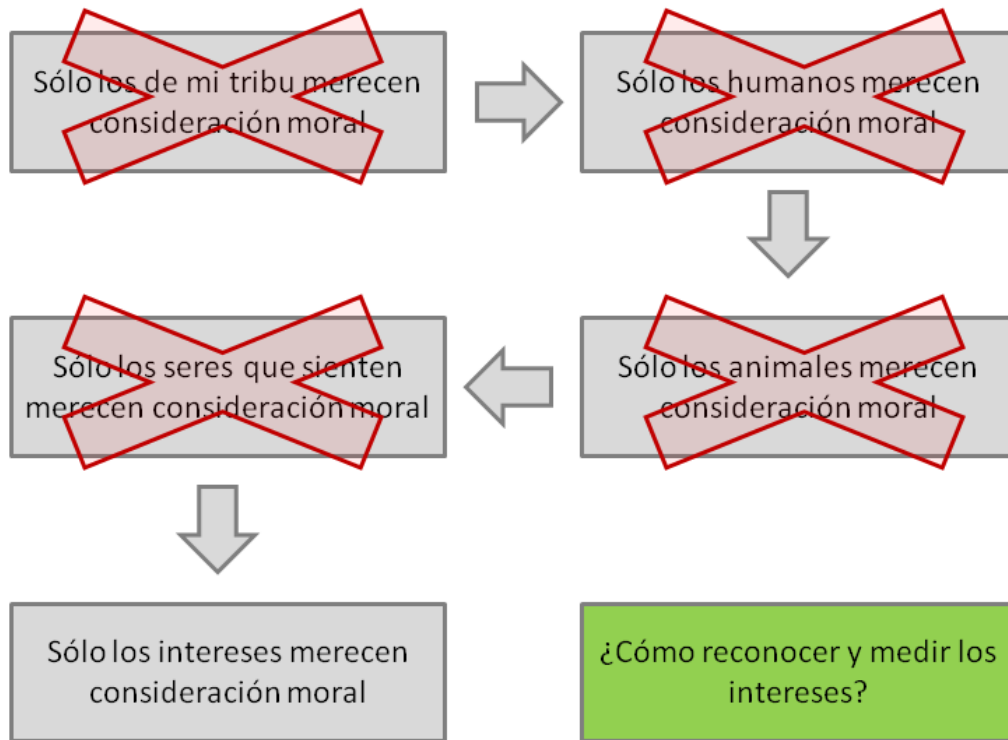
Sólo los de mi tribu merecen consideración moral

Sólo los humanos merecen consideración moral

Sólo los animales merecen consideración moral

Sólo los seres que sienten merecen consideración moral

Sólo los intereses merecen consideración moral

¿Cómo reconocer y medir los intereses?